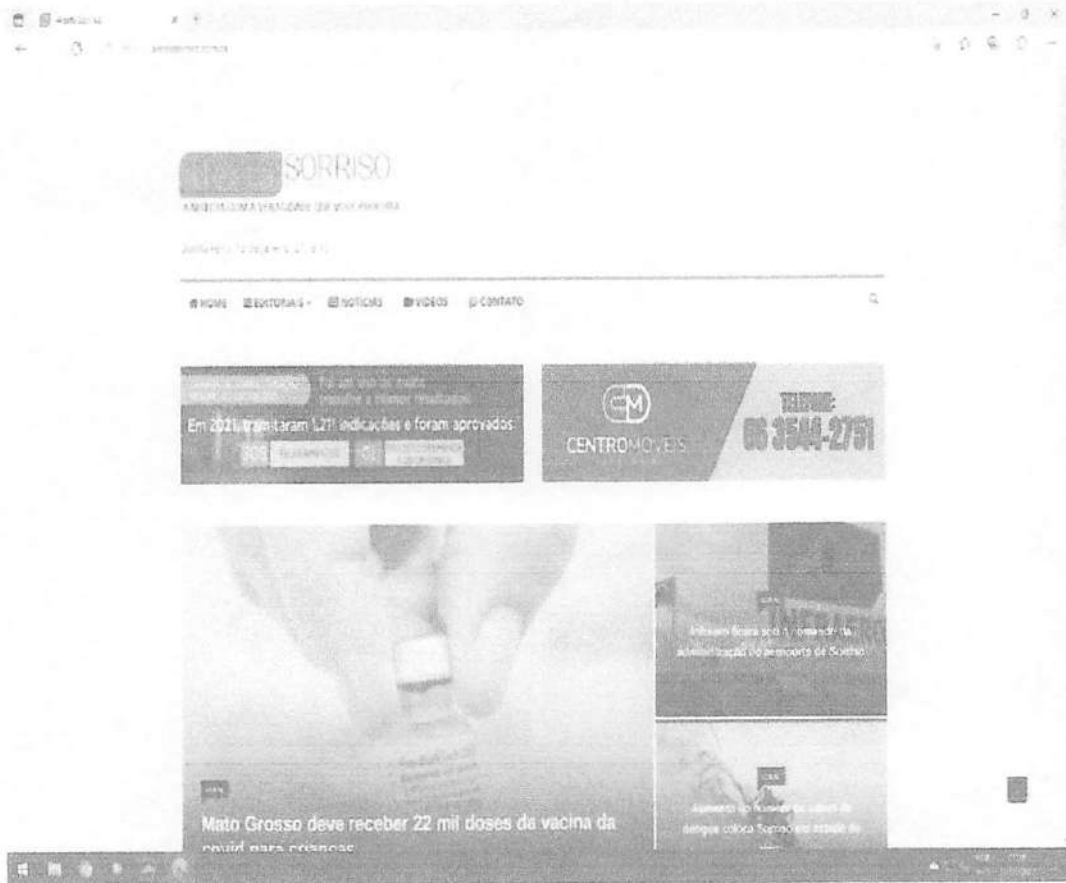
SORRISO

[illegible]

HOME EDITORIAIS NOTICIAS VIDEOS CONTATO

Em 2021, tramitaram 1.211 indicações e foram aprovados

CENTROMOVEIS

TELEFONE: 66 3544-2751

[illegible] administração do aeroporto de Sorriso

Mato Grosso deve receber 22 mil doses da vacina da covid para crianças

Aumento no número de casos de dengue coloca Sorriso em estado de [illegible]